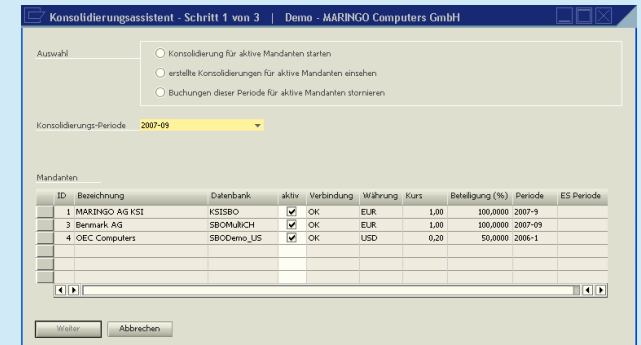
Konsolidierungsassistent - Schritt 1 von 3 | Demo - MARINGO Computers GmbH

Auswahl
Konsolidierung für aktive Mandanten starten
erstellte Konsolidierungen für aktive Mandanten einsehen
Buchungen dieser Periode für aktive Mandanten stornieren

Konsolidierungs-Periode 2007-09

Mandanten

| ID | Bezeichnung | Datenbank | aktiv | Verbindung | Währung | Kurs | Beteiligung (%) | Periode | ES Periode |
|---|---|---|---|---|---|---|---|---|---|
| 1 | MARINGO AG KSI | KSISBO | ✔ | OK | EUR | 1,00 | 100,0000 | 2007-9 | |
| 3 | Benmark AG | SBOMultiCH | ✔ | OK | EUR | 1,00 | 100,0000 | 2007-09 | |
| 4 | OEC Computers | SBODemo_US | ✔ | OK | USD | 0,20 | 50,0000 | 2006-1 | |

Weiter Abbrechen